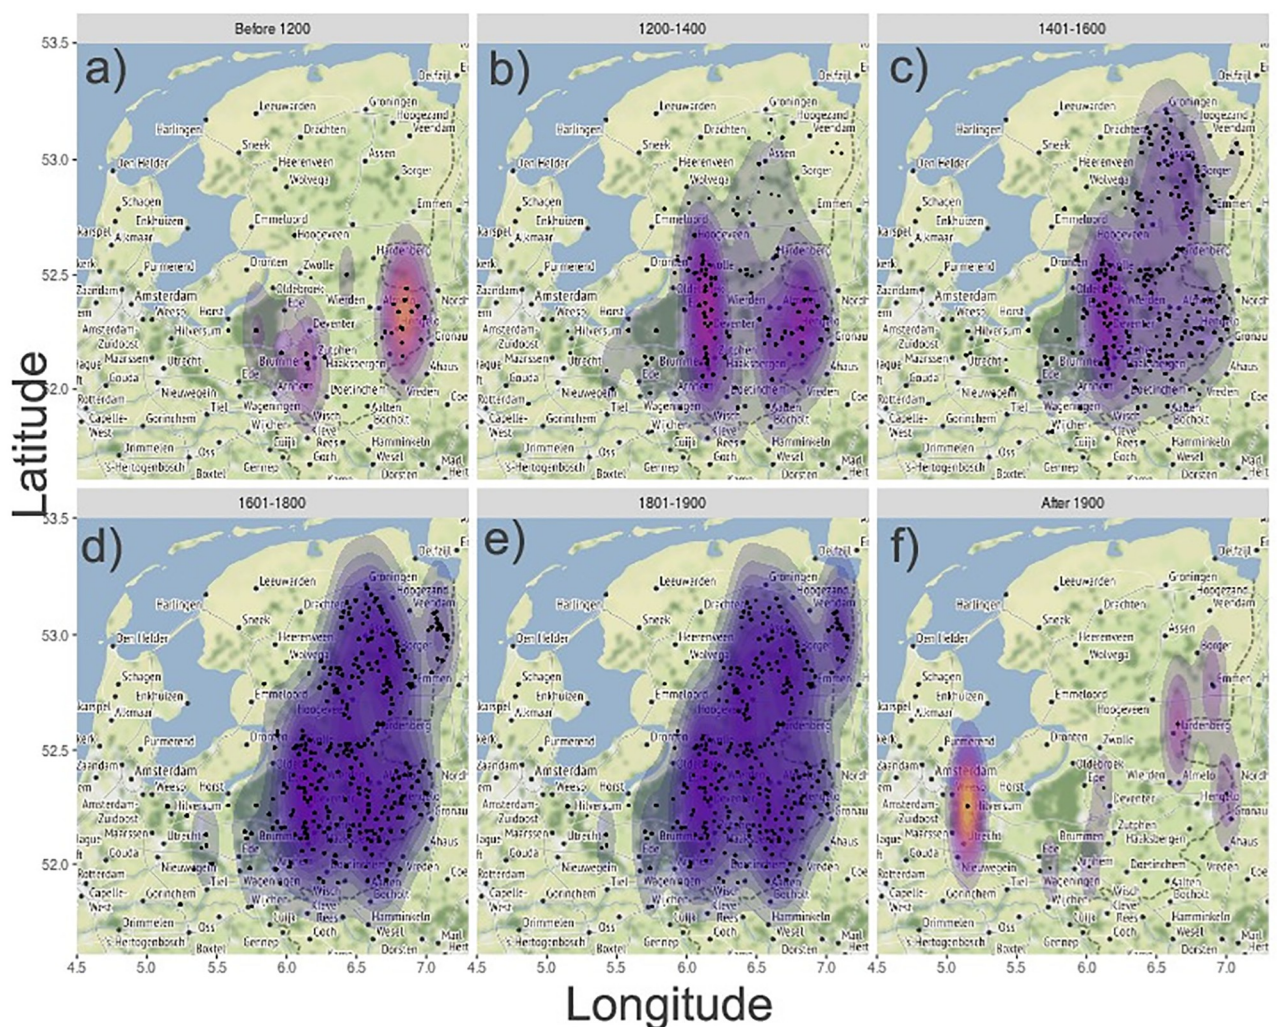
Before 1200

1200-1400

1401-1600

a)

b)

c)

Delfzijl
Leeuwarden
Groningen
Hoogezand
Veendam
Harlingen
Drachten
Sneek
Den Helder
Assen
Heerenveen
Borger
Wolvega
Schagen
Emmen
Enkhuizen
Emmeloord
Hoogeveen
Alkmaar
Purmerend
Hardenberg
Dronten
Zwolle
Oldebroek
Zaandam
Amsterdam
Nordhorn
Weesp
Harst
Wierden
Almelo
Amsterdam-Zuidoost
Hilversum
Deventer
Hengelo
Gronau
Maarssen
Utrecht
Zutphen
Haaksbergen
Ede
Gouda
Apeldoorn
Arnhem
Doetinchem
Ahaus
Rotterdam
Nieuwegein
Tiel
Vreden
Wageningen
Capelle-West
Gorinchem
Kalten
Bocholt
Wijchen
Wisch
Kleve
Drimmelen
Oss
Cuijk
Rees
Hamminkeln
's-Hertogenbosch
Boxtel
Gennep
Goch
Wesel
Dorsten

1601-1800

1801-1900

After 1900

d)

e)

f)

53.5
53.0
52.5
52.0

Latitude

4.5
5.0
5.5
6.0
6.5
7.0

Longitude